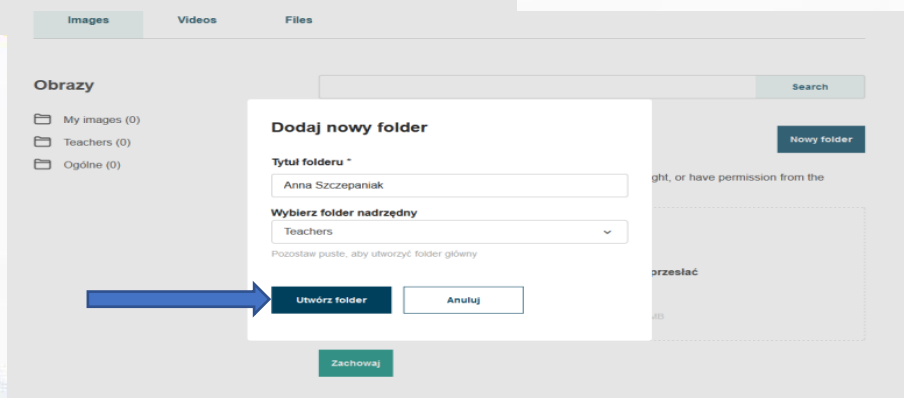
Images Videos Files

Obrazy

My images (0)
Teachers (0)
Ogólne (0)

Search

Nowy folder

ght, or have permission from the

przesłać

MB

Dodaj nowy folder

Tytuł folderu *

Anna Szczepaniak

Wybierz folder nadrzędny

Teachers

Pozostaw puste, aby utworzyć folder główny

Utwórz folder Anuluj

Zachowaj